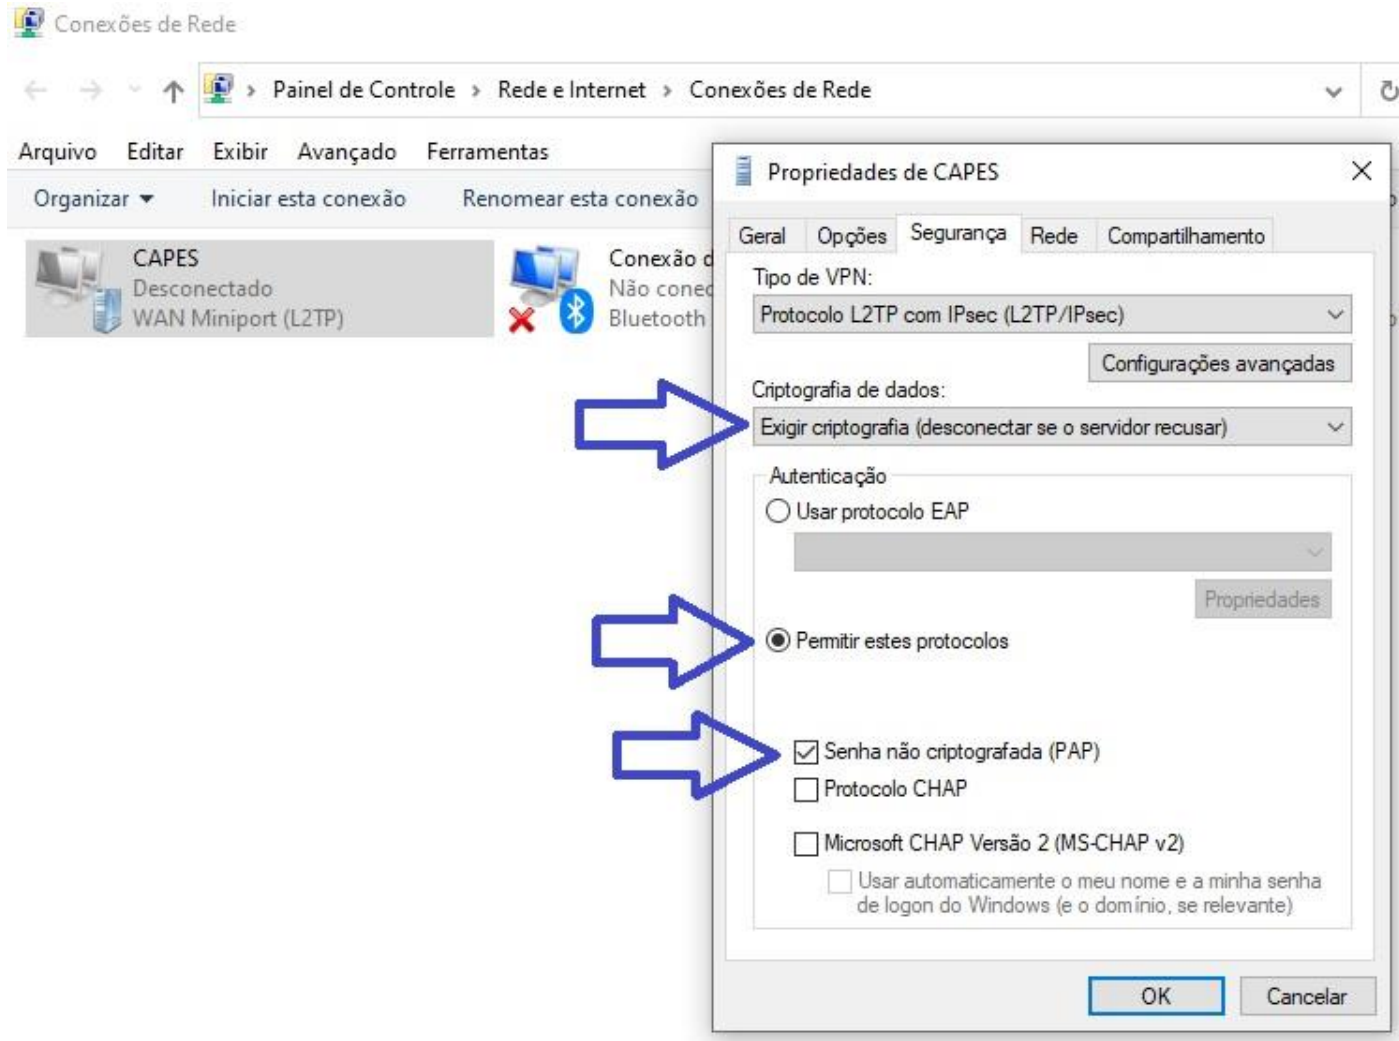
Conexões de Rede

Painel de Controle › Rede e Internet › Conexões de Rede

Arquivo Editar Exibir Avançado Ferramentas

Organizar ▾ Iniciar esta conexão Renomear esta conexão

CAPES
Desconectado
WAN Miniport (L2TP)

Conexão d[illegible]
Não conec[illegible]
Bluetooth

Propriedades de CAPES

Geral Opções Segurança Rede Compartilhamento

Tipo de VPN:
Protocolo L2TP com IPsec (L2TP/IPsec)

Configurações avançadas

Criptografia de dados:
Exigir criptografia (desconectar se o servidor recusar)

Autenticação
Usar protocolo EAP

Propriedades

Permitir estes protocolos

Senha não criptografada (PAP)
Protocolo CHAP
Microsoft CHAP Versão 2 (MS-CHAP v2)
Usar automaticamente o meu nome e a minha senha de logon do Windows (e o domínio, se relevante)

OK Cancelar